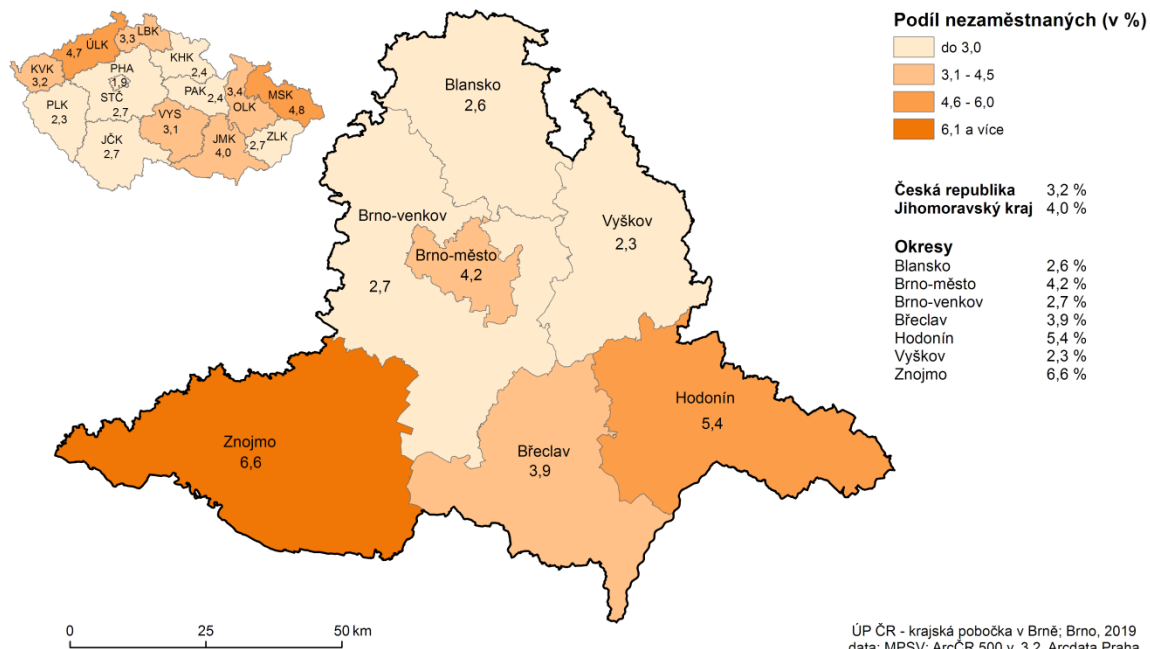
ÚLK 4,7
LBK 3,3
KVK 3,2
PHA 1,9
KHK 2,4
STČ 2,7
PAK 2,4
OLK 3,4
MSK 4,8
PLK 2,3
VYS 3,1
JČK 2,7
JMK 4,0
ZLK 2,7

Blansko 2,6
Brno-venkov 2,7
Brno-město 4,2
Vyškov 2,3
Znojmo 6,6
Břeclav 3,9
Hodonín 5,4

Podíl nezaměstnaných (v %)
do 3,0
3,1 - 4,5
4,6 - 6,0
6,1 a více

| | |
|---|---|
| Česká republika | 3,2 % |
| Jihomoravský kraj | 4,0 % |

Okresy

| | |
|---|---|
| Blansko | 2,6 % |
| Brno-město | 4,2 % |
| Brno-venkov | 2,7 % |
| Břeclav | 3,9 % |
| Hodonín | 5,4 % |
| Vyškov | 2,3 % |
| Znojmo | 6,6 % |

0 25 50 km

ÚP ČR - krajská pobočka v Brně; Brno, 2019
data: MPSV; ArcČR 500 v. 3.2, Arcdata Praha